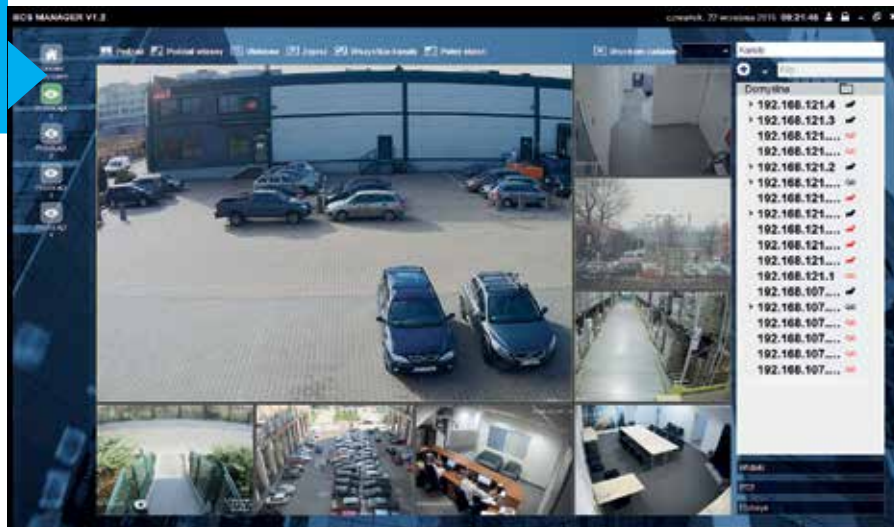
BCS MANAGER V1.2

czwartek, 22 września 2016 09:21:46

Podgląd 1
Podgląd 2
Podgląd 3
Podgląd 4

Podział Podział własny Obiektyw Zapisz Wszystkie kanały Pełen ekran

Kanały

Domyślna
192.168.121.4
192.168.121.3
192.168.121....
192.168.121....
192.168.121.2
192.168.121....
192.168.121....
192.168.121....
192.168.121....
192.168.121....
192.168.121....
192.168.121.1
192.168.107....
192.168.107....
192.168.107....
192.168.107....
192.168.107....
192.168.107....

Widoki
PTZ
Obrazy